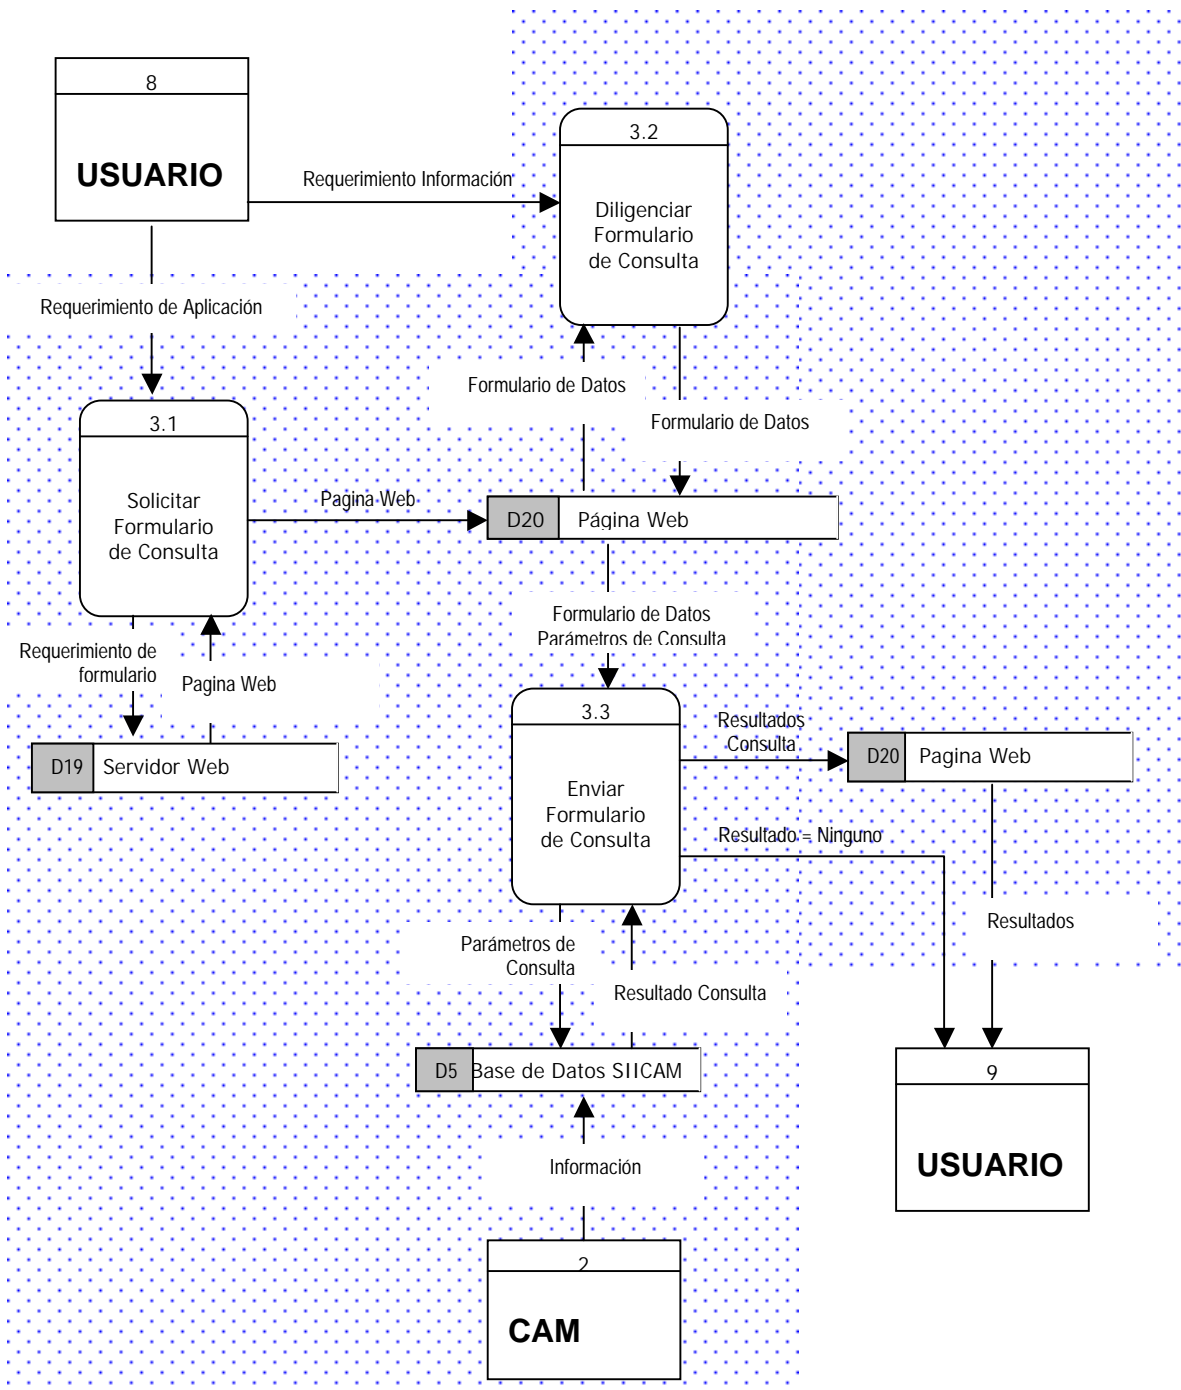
8

USUARIO

Requerimiento Información

3.2

Diligenciar Formulario de Consulta

Requerimiento de Aplicación

Formulario de Datos

Formulario de Datos

3.1

Solicitar Formulario de Consulta

Pagina Web

D20 Página Web

Formulario de Datos
Parámetros de Consulta

Requerimiento de formulario

Pagina Web

D19 Servidor Web

3.3

Enviar Formulario de Consulta

Resultados Consulta

D20 Pagina Web

Resultado = Ninguno

Resultados

Parámetros de Consulta

Resultado Consulta

D5 Base de Datos SIICAM

Información

9

USUARIO

2

CAM